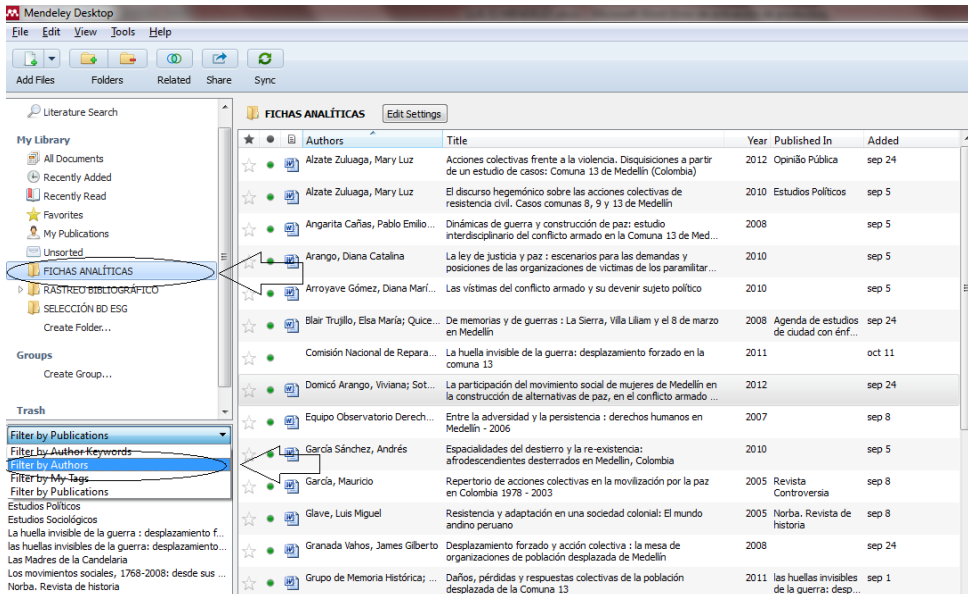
Mendeley Desktop

File Edit View Tools Help

Add Files Folders Related Share Sync

Literature Search

My Library
All Documents
Recently Added
Recently Read
Favorites
My Publications
Unsorted
FICHAS ANALÍTICAS
RASTREO BIBLIOGRÁFICO
SELECCIÓN BD ESG
Create Folder...

Groups
Create Group...

Trash

Filter by Publications
Filter by Author Keywords
Filter by Authors
Filter by My Tags
Filter by Publications

Estudios Políticos
Estudios Sociológicos
La huella invisible de la guerra : desplazamiento f...
las huellas invisibles de la guerra: desplazamiento...
Las Madres de la Candelaria
Los movimientos sociales, 1768-2008: desde sus ...
Norba. Revista de historia

FICHAS ANALÍTICAS Edit Settings

| Authors | Title | Year | Published In | Added |
|---|---|---|---|---|
| Alzate Zuluaga, Mary Luz | Acciones colectivas frente a la violencia. Disquisiciones a partir de un estudio de casos: Comuna 13 de Medellín (Colombia) | 2012 | Opinião Pública | sep 24 |
| Alzate Zuluaga, Mary Luz | El discurso hegemónico sobre las acciones colectivas de resistencia civil. Casos comunas 8, 9 y 13 de Medellín | 2010 | Estudios Políticos | sep 5 |
| Angarita Cañas, Pablo Emilio... | Dinámicas de guerra y construcción de paz: estudio interdisciplinario del conflicto armado en la Comuna 13 de Med... | 2008 | | sep 5 |
| Arango, Diana Catalina | La ley de justicia y paz : escenarios para las demandas y posiciones de las organizaciones de víctimas de los paramilitar... | 2010 | | sep 5 |
| Arroyave Gómez, Diana Marí... | Las víctimas del conflicto armado y su devenir sujeto político | 2010 | | sep 5 |
| Blair Trujillo, Elsa María; Quice... | De memorias y de guerras : La Sierra, Villa Liliam y el 8 de marzo en Medellín | 2008 | Agenda de estudios de ciudad con énf... | sep 24 |
| Comisión Nacional de Repara... | La huella invisible de la guerra: desplazamiento forzado en la comuna 13 | 2011 | | oct 11 |
| Domicó Arango, Viviana; Sot... | La participación del movimiento social de mujeres de Medellín en la construcción de alternativas de paz, en el conflicto armado ... | 2012 | | sep 24 |
| Equipo Observatorio Derech... | Entre la adversidad y la persistencia : derechos humanos en Medellín - 2006 | 2007 | | sep 8 |
| García Sánchez, Andrés | Espacialidades del destierro y la re-existencia: afrodescendientes desterrados en Medellín, Colombia | 2010 | | sep 5 |
| García, Mauricio | Repertorio de acciones colectivas en la movilización por la paz en Colombia 1978 - 2003 | 2005 | Revista Controversia | sep 8 |
| Glave, Luis Miguel | Resistencia y adaptación en una sociedad colonial: El mundo andino peruano | 2005 | Norba. Revista de historia | sep 8 |
| Granada Vahos, James Gilberto | Desplazamiento forzado y acción colectiva : la mesa de organizaciones de población desplazada de Medellín | 2008 | | sep 24 |
| Grupo de Memoria Histórica; ... | Daños, pérdidas y respuestas colectivas de la población desplazada de la Comuna 13 | 2011 | las huellas invisibles de la guerra: desp... | sep 1 |